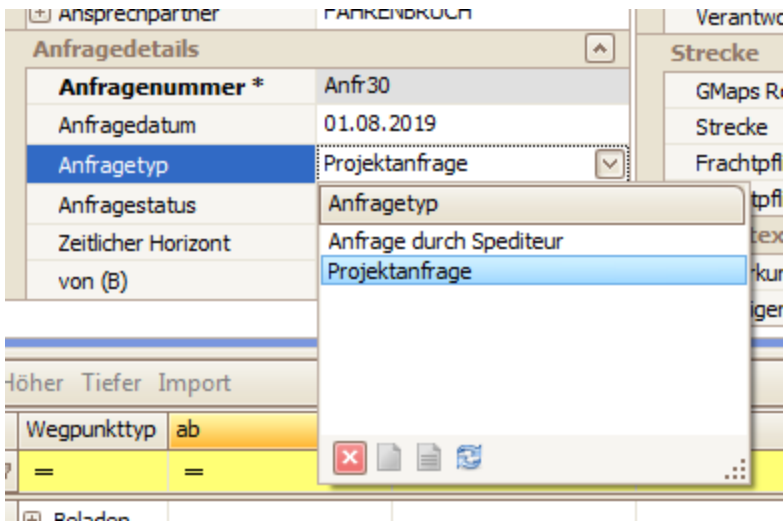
Ansprechpartner | FAHRENBRUCH

Anfragedetails

| Anfragenummer * | Anfr30 |
|---|---|
| Anfragedatum | 01.08.2019 |
| Anfragetyp | Projektanfrage |
| Anfragestatus | |
| Zeitlicher Horizont | |
| von (B) | |

Anfragetyp
Anfrage durch Spediteur
Projektanfrage

Verantwo
Strecke
GMaps R
Strecke
Frachtpfl
tpfl
tex
rkur
iger

Höher Tiefer Import

| Wegpunkttyp | ab |
|---|---|
| = | = |

Beladen